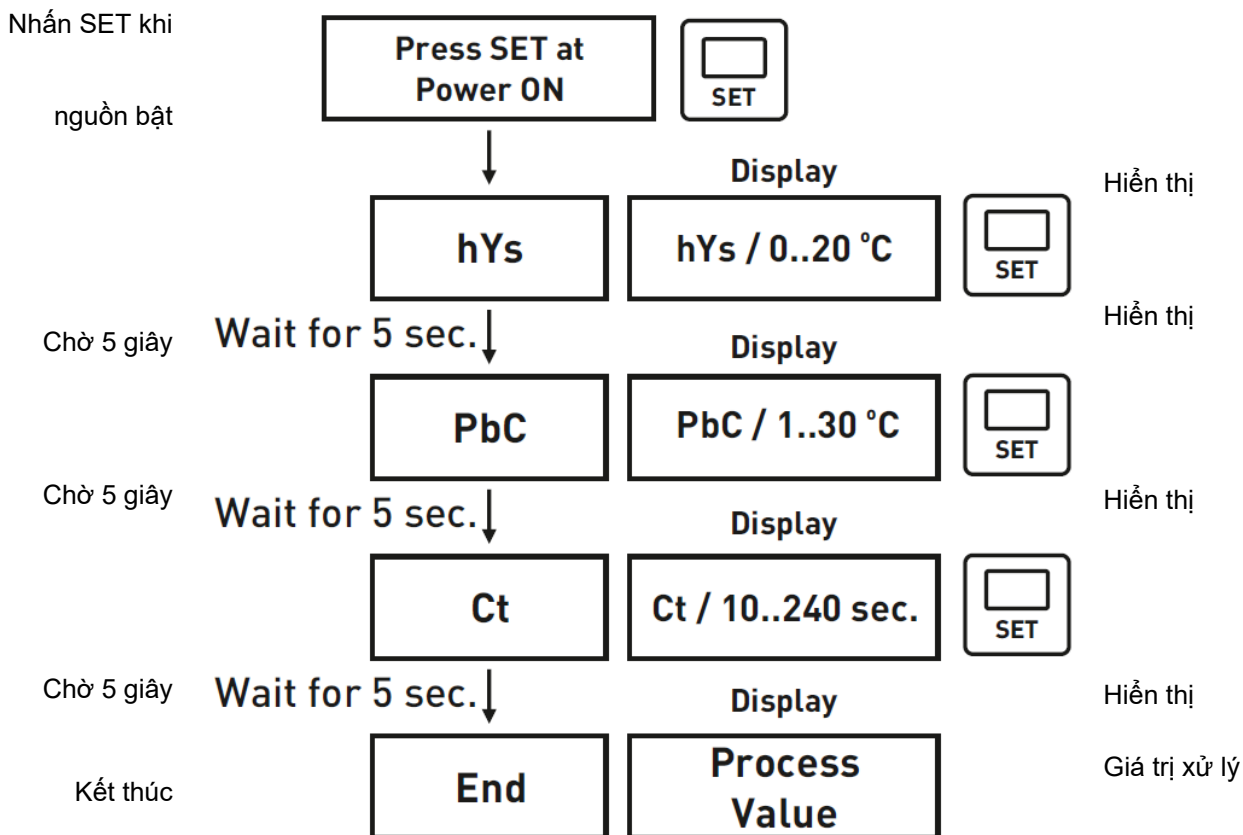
Nhấn SET khi

Press SET at Power ON

SET

nguồn bật

Display

Hiển thị

hYs

hYs / 0..20 °C

SET

Hiển thị

Chờ 5 giây

Wait for 5 sec.

Display

PbC

PbC / 1..30 °C

SET

Chờ 5 giây

Wait for 5 sec.

Display

Hiển thị

Ct

Ct / 10..240 sec.

SET

Chờ 5 giây

Wait for 5 sec.

Display

Hiển thị

Kết thúc

End

Process Value

Giá trị xử lý